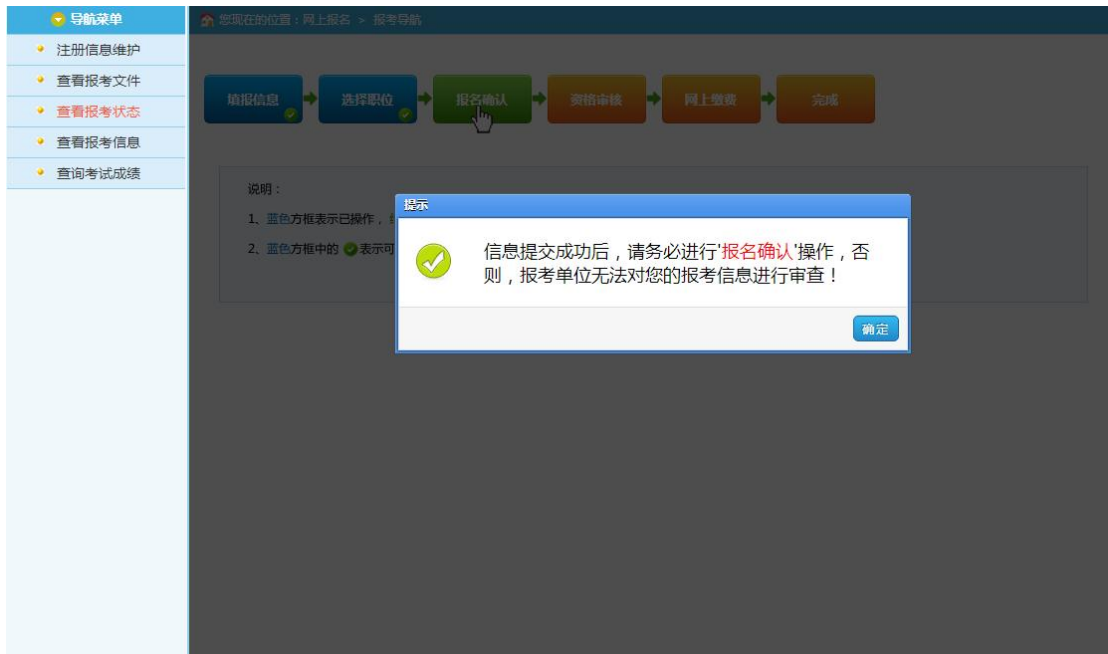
导航菜单
注册信息维护
查看报考文件
查看报考状态
查看报考信息
查询考试成绩

您现在的位置：网上报名 > 报考导航

填报信息
选择职位
报名确认
资格审核
网上缴费
完成

说明：
1、蓝色方框表示已操作，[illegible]
2、蓝色方框中的 表示可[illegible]

提示
信息提交成功后，请务必进行'报名确认'操作，否则，报考单位无法对您的报考信息进行审查！
确定